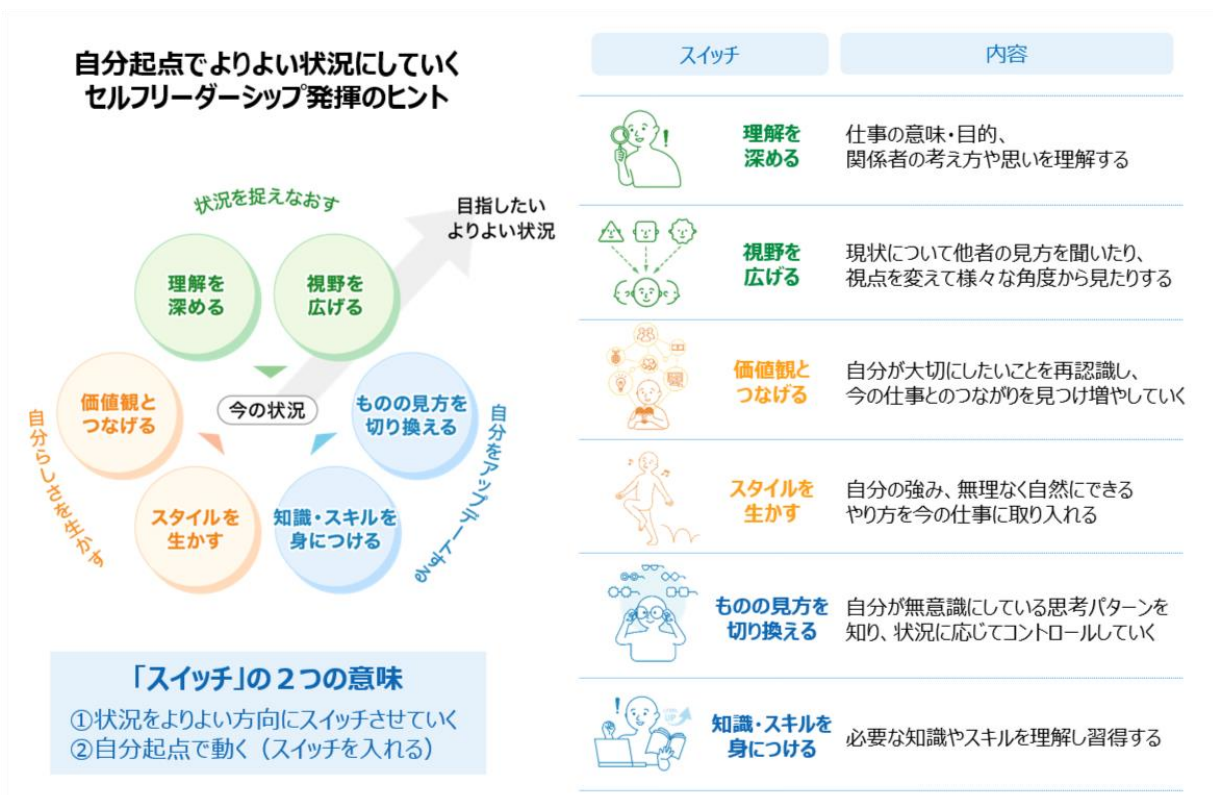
自分起点でよりよい状況にしていく
セルフリーダーシップ発揮のヒント

状況を捉えなおす

目指したい
よりよい状況

理解を
深める

視野を
広げる

価値観と
つなげる

今の状況

ものの見方を
切り換える

自分らしさを生かす

自分をアップデートする

スタイルを
生かす

知識・スキルを
身につける

「スイッチ」の２つの意味
①状況をよりよい方向にスイッチさせていく
②自分起点で動く（スイッチを入れる）

| スイッチ | 内容 |
|---|---|
| 理解を深める | 仕事の意味・目的、関係者の考え方や思いを理解する |
| 視野を広げる | 現状について他者の見方を聞いたり、視点を変えて様々な角度から見たりする |
| 価値観とつなげる | 自分が大切にしたいことを再認識し、今の仕事とのつながりを見つけ増やしていく |
| スタイルを生かす | 自分の強み、無理なく自然にできるやり方を今の仕事に取り入れる |
| ものの見方を切り換える | 自分が無意識にしている思考パターンを知り、状況に応じてコントロールしていく |
| 知識・スキルを身につける | 必要な知識やスキルを理解し習得する |